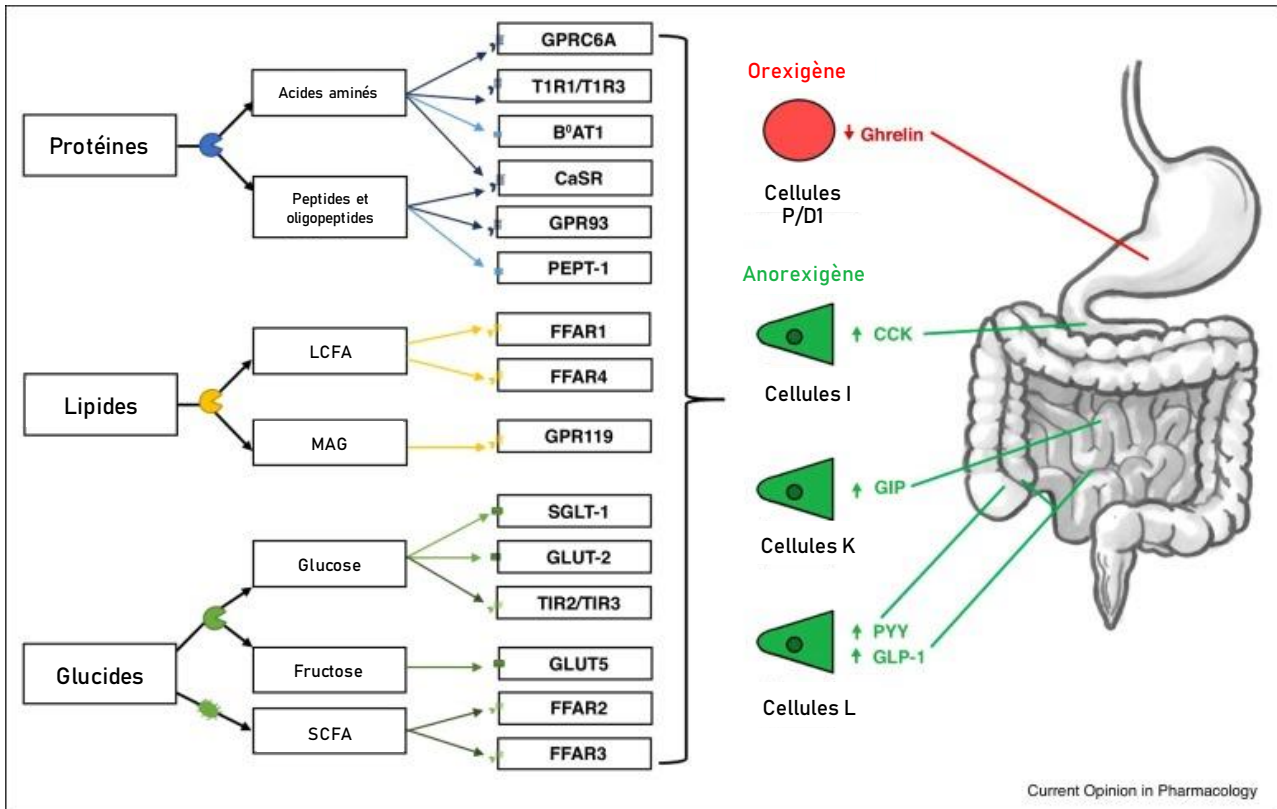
Protéines

Acides aminés

Peptides et oligopeptides

GPRC6A

T1R1/T1R3

B⁰AT1

CaSR

GPR93

PEPT-1

Lipides

LCFA

MAG

FFAR1

FFAR4

GPR119

Glucides

Glucose

Fructose

SCFA

SGLT-1

GLUT-2

TIR2/TIR3

GLUT5

FFAR2

FFAR3

Orexigène

↓ Ghrelin

Cellules P/D1

Anorexigène

↑ CCK

Cellules I

↑ GIP

Cellules K

↑ PYY
↑ GLP-1

Cellules L

Current Opinion in Pharmacology